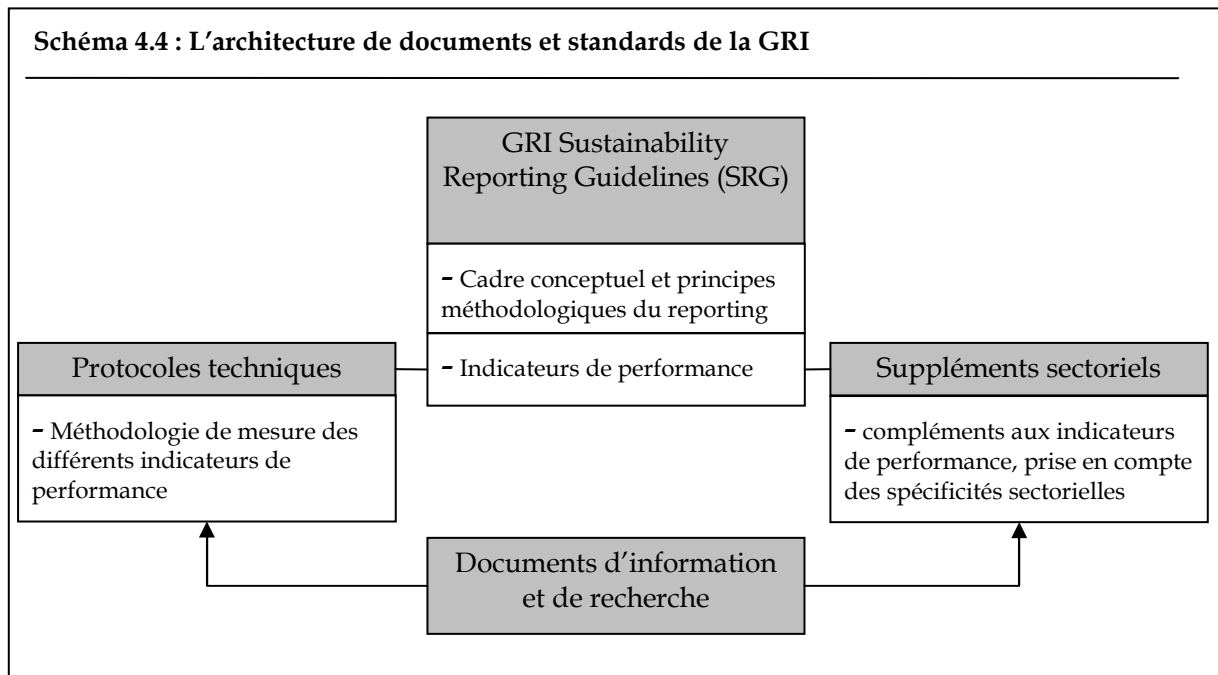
**Schéma 4.4 : L'architecture de documents et standards de la GRI**

GRI Sustainability Reporting Guidelines (SRG)

- Cadre conceptuel et principes méthodologiques du reporting

- Indicateurs de performance

Protocoles techniques

- Méthodologie de mesure des différents indicateurs de performance

Suppléments sectoriels

- compléments aux indicateurs de performance, prise en compte des spécificités sectorielles

Documents d'information et de recherche